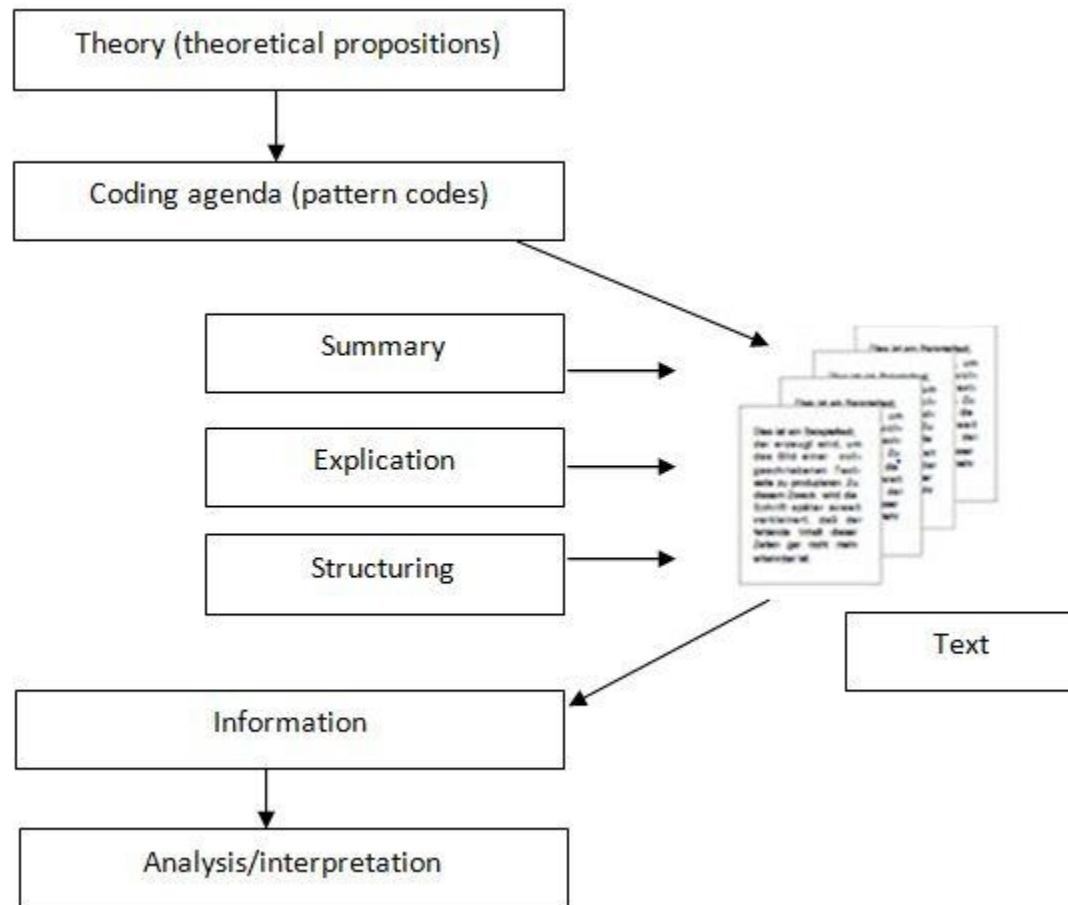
Theory (theoretical propositions)

Coding agenda (pattern codes)

Summary

Explication

Structuring

Dies ist ein Beispieltext, der erzeugt wird, um das Bild einer outgeschriebenen Textseite zu produzieren. Zu diesem Zweck wird die Schrift später soweit verkleinert, daß der fehlende Inhalt dieser Zeilen gar nicht mehr erkennbar ist.

Text

Information

Analysis/interpretation